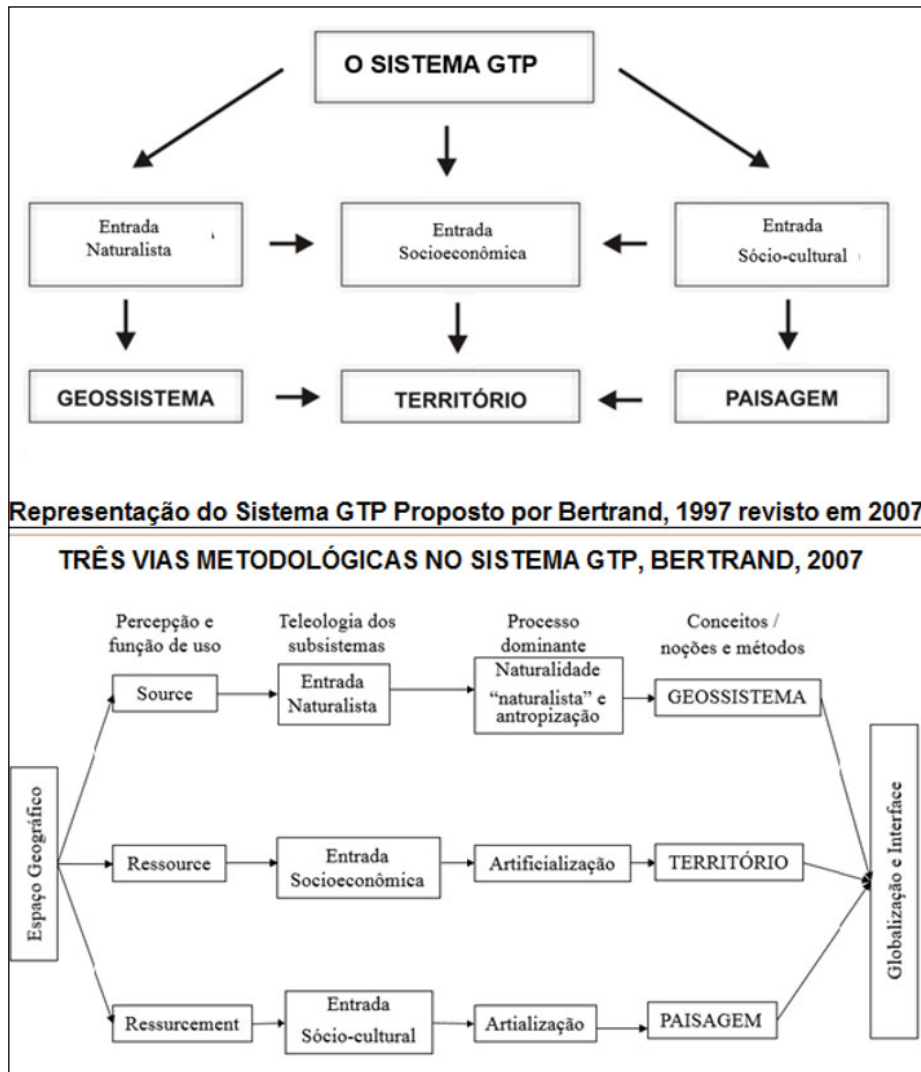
O SISTEMA GTP

Entrada Naturalista

Entrada Socioeconômica

Entrada Sócio-cultural

GEOSSISTEMA

TERRITÓRIO

PAISAGEM

Representação do Sistema GTP Proposto por Bertrand, 1997 revisto em 2007

TRÊS VIAS METODOLÓGICAS NO SISTEMA GTP, BERTRAND, 2007

Percepção e função de uso

Teleologia dos subsistemas

Processo dominante

Conceitos / noções e métodos

Espaço Geográfico

Source

Entrada Naturalista

Naturalidade "naturalista" e antropização

GEOSSISTEMA

Ressource

Entrada Socioeconômica

Artificialização

TERRITÓRIO

Ressurcement

Entrada Sócio-cultural

Artialização

PAISAGEM

Globalização e Interface